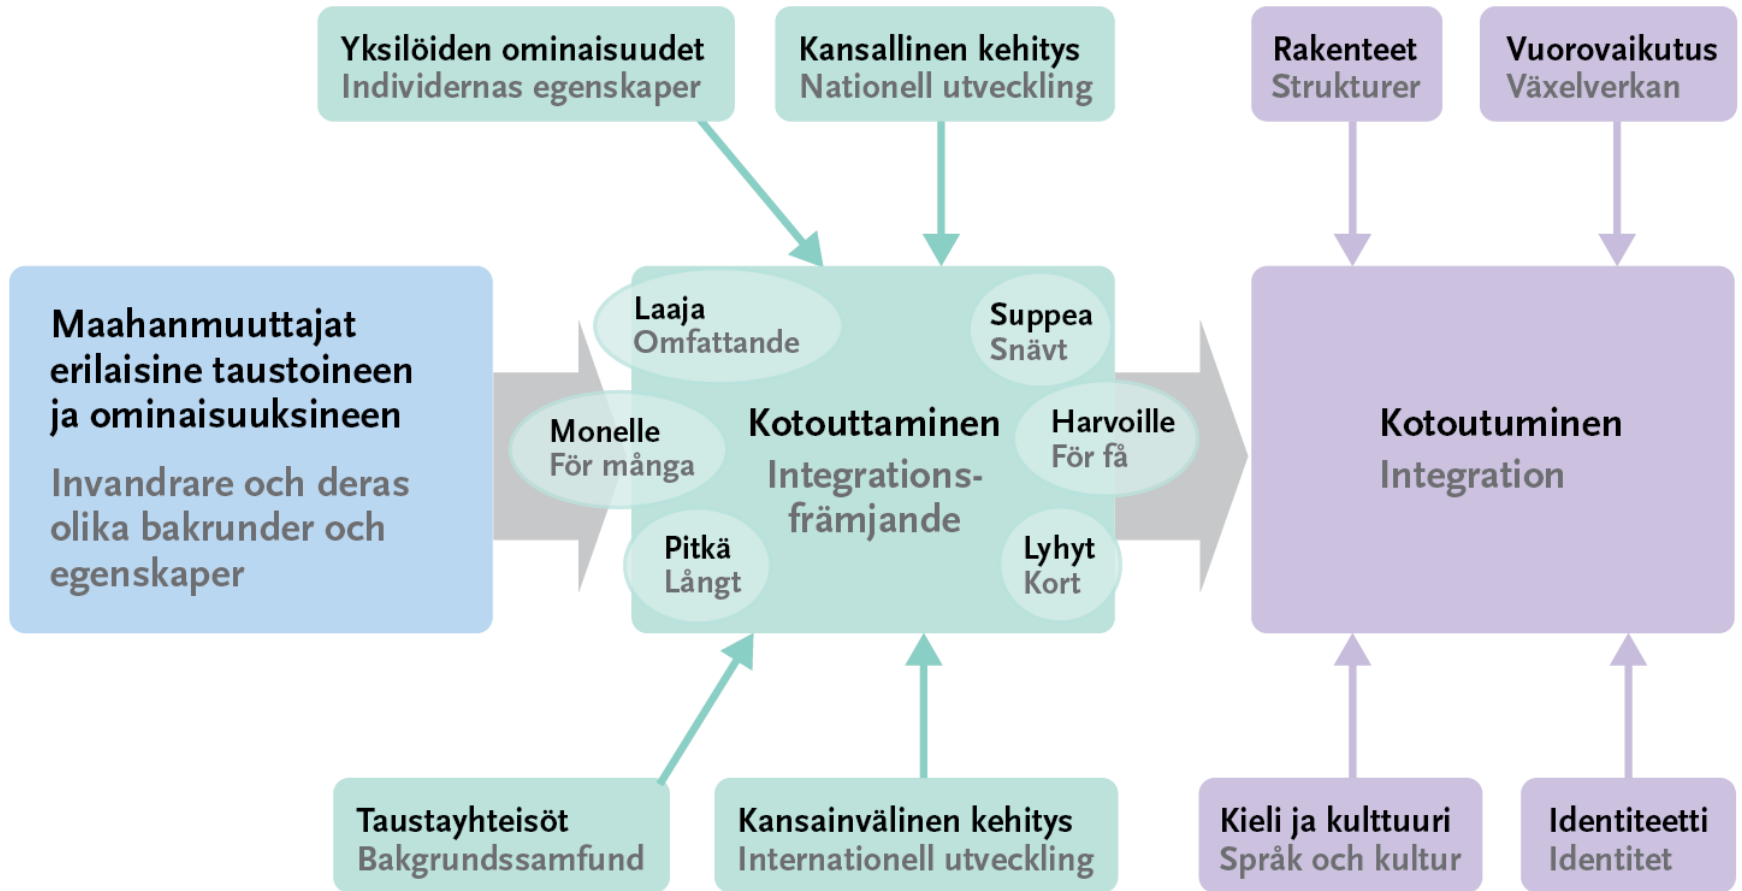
Yksilöiden ominaisuudet
Individernas egenskaper

Kansallinen kehitys
Nationell utveckling

Rakenteet
Strukturer

Vuorovaikutus
Växelverkan

Maahanmuuttajat erilaisine taustoineen ja ominaisuuksineen

Invandrare och deras olika bakrunder och egenskaper

Laaja
Omfattande

Suppea
Snävt

Monelle
För många

Kotouttaminen
Integrationsfrämjande

Harvoille
För få

Pitkä
Långt

Lyhyt
Kort

Kotoutuminen
Integration

Taustayhteisöt
Bakgrundssamfund

Kansainvälinen kehitys
Internationell utveckling

Kieli ja kulttuuri
Språk och kultur

Identiteetti
Identitet